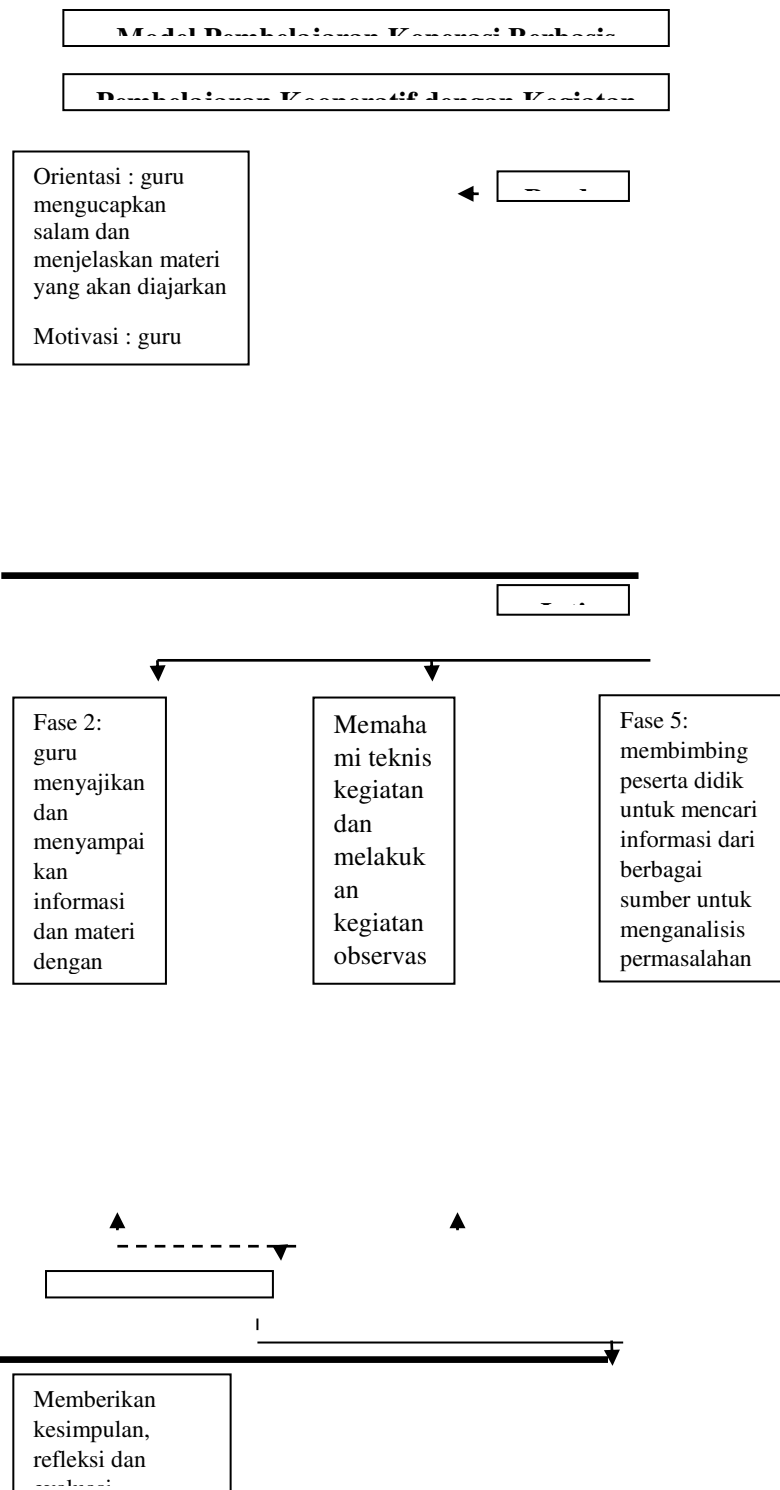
Model Pembelajaran Koperasi Berbasis

Pembelajaran Kooperatif dengan Kegiatan

Orientasi : guru mengucapkan salam dan menjelaskan materi yang akan diajarkan

Motivasi : guru

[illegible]

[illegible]

Fase 2: guru menyajikan dan menyampaikan informasi dan materi dengan

Memahami teknis kegiatan dan melakukan kegiatan observas

Fase 5: membimbing peserta didik untuk mencari informasi dari berbagai sumber untuk menganalisis permasalahan

Memberikan kesimpulan, refleksi dan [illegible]